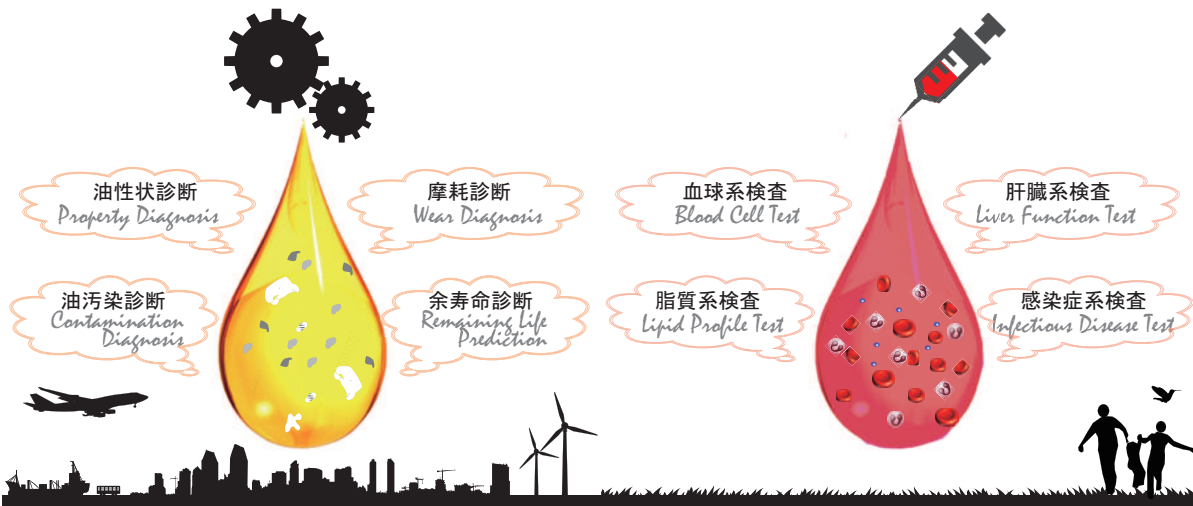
油性状診断
Property Diagnosis

摩耗診断
Wear Diagnosis

油汚染診断
Contamination Diagnosis

余寿命診断
Remaining Life Prediction

血球系検査
Blood Cell Test

肝臓系検査
Liver Function Test

脂質系検査
Lipid Profile Test

感染症系検査
Infectious Disease Test